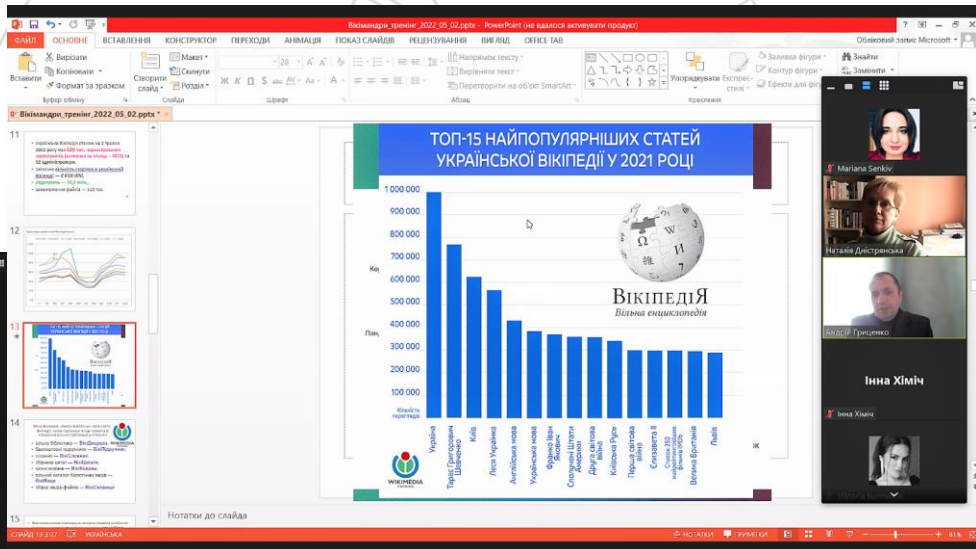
Вікімандри_тренінг_2022_05_02.pptx - PowerPoint (не вдалося активувати продукт)

ФАЙЛ ОСНОВНЕ ВСТАВЛЕННЯ КОНСТРУКТОР ПЕРЕХОДИ АНІМАЦІЯ ПОКАЗ СЛАЙДІВ РЕЦЕНЗУВАННЯ ВИГЛЯД OFFICE TAB

Обліковий запис Microsoft

Вставити Вирізати Копіювати Формат за зразком Буфер обміну Створити слайд Макет Скинути Розділ Слайди Шрифт Абзац Напрямок тексту Вирівняти текст Перетворити на об'єкт SmartArt Упорядкувати Експрес-стилі Заливка фігури Контур фігури Ефекти для фігур Креслення Знайти Замінити

Вікімандри_тренінг_2022_05_02.pptx

11
12
13
14
15

ТОП-15 НАЙПОПУЛЯРНІШИХ СТАТЕЙ УКРАЇНСЬКОЇ ВІКІПЕДІЇ У 2021 РОЦІ

1 000 000
900 000
800 000
700 000
600 000
500 000
400 000
300 000
200 000
100 000
Кількість переглядів

Україна
Тарас Григорович Шевченко
Київ
Леся Українка
Англійська мова
Українська мова
Франко Іван Якович
Сполучені Штати Америки
Друга світова війна
Київська Русь
Перша світова війна
Єлизавета II
Список 250 найкращих фільмів IMDb
Велика Британія
Львів

ВікіпедіЯ
Вільна енциклопедія

WIKIMEDIA

Нотатки до слайда

Mariana Senkiv
Наталія Дністрянська
Андрій Гриценко
Інна Хіміч
Інна Хіміч

СЛАЙД 13 З 37 УКРАЇНСЬКА НОТАТКИ ПРИМІТКИ